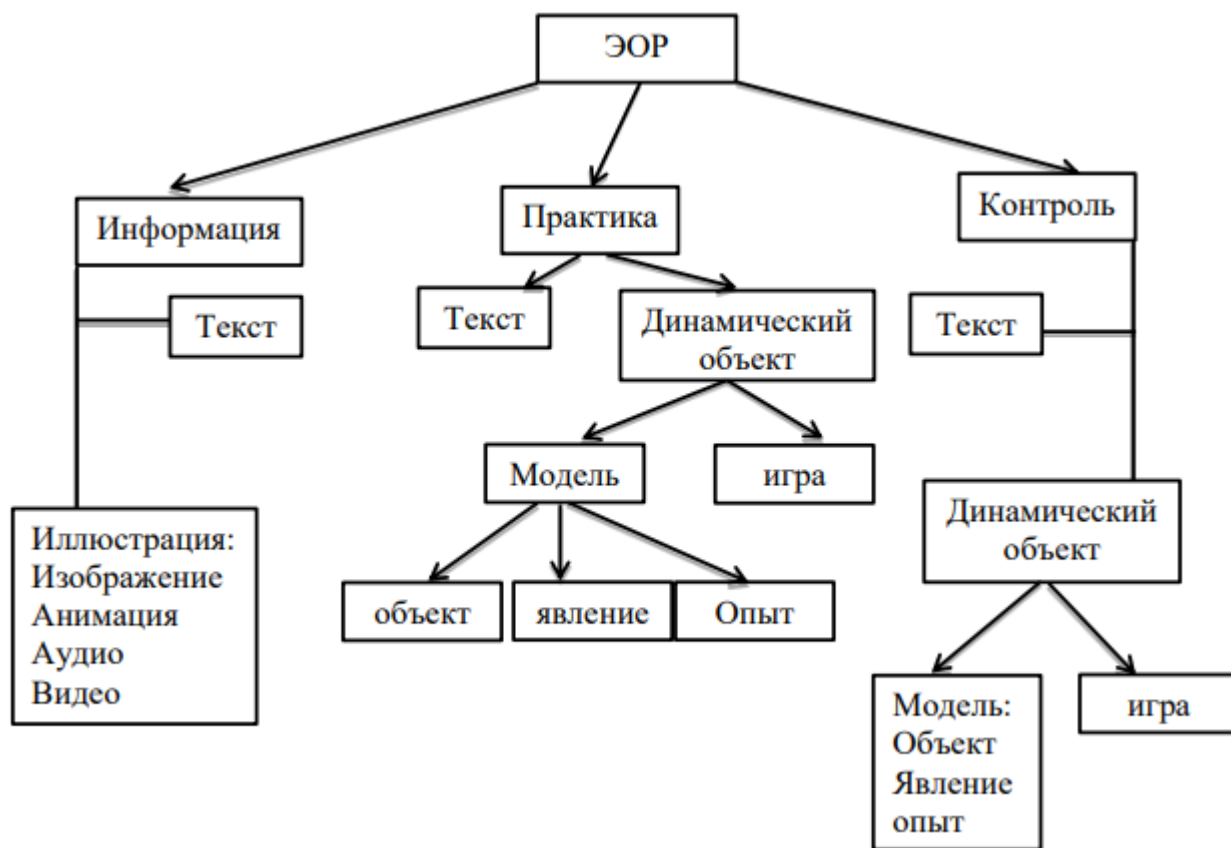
ЭОР

Информация

Текст

Иллюстрация:
Изображение
Анимация
Аудио
Видео

Практика

Текст

Динамический объект

Модель

игра

объект

явление

Опыт

Контроль

Текст

Динамический объект

Модель:
Объект
Явление
опыт

игра